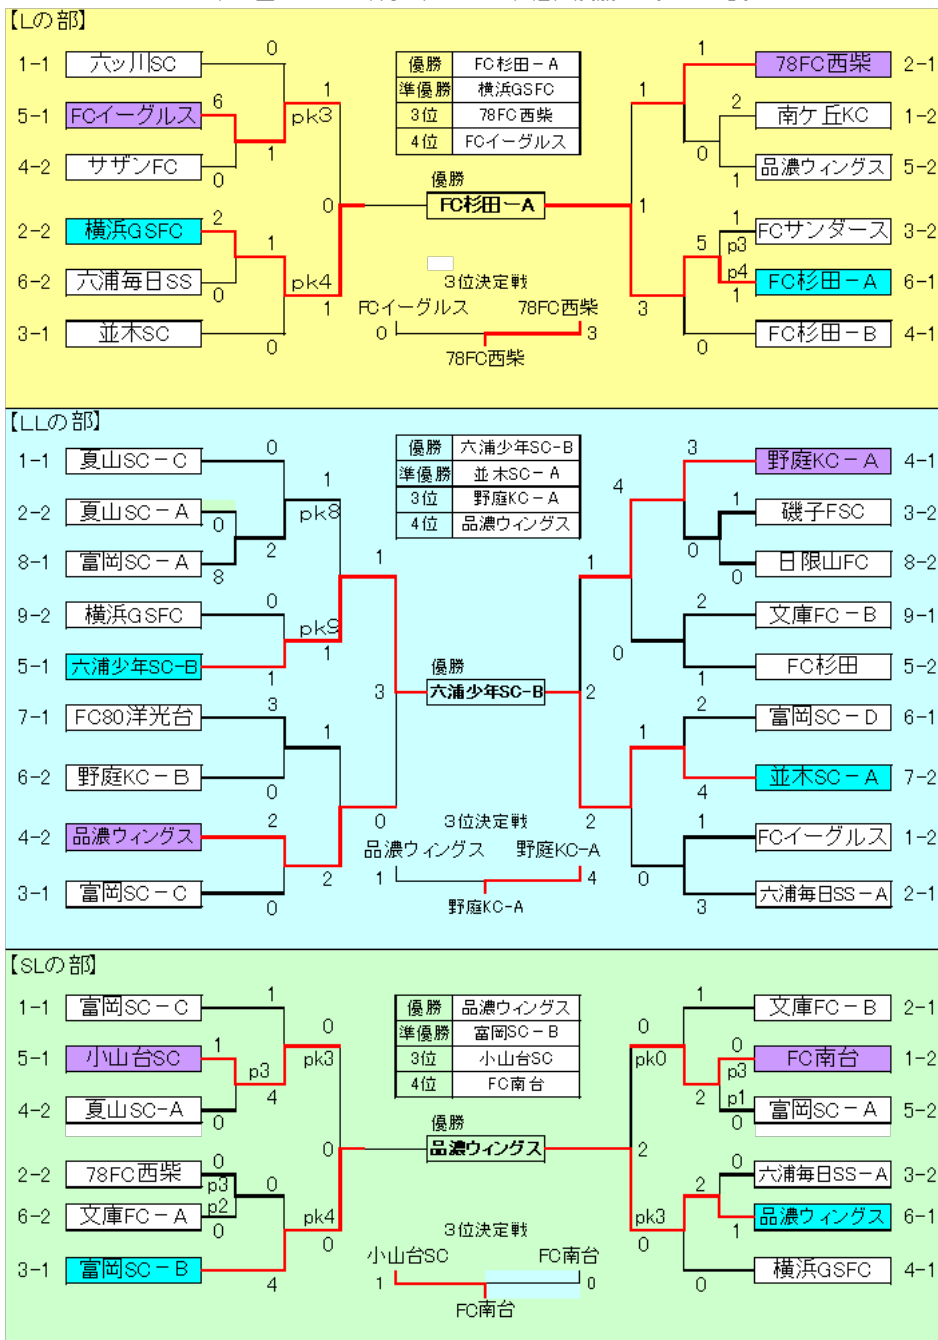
【Lの部】

1-1 六ッ川SC 0
5-1 FCイーグルス 6
4-2 サザンFC 0
1 pk3 1
2-2 横浜GSFC 2
6-2 六浦毎日SS 0
3-1 並木SC 0
1 pk4 1
0

| 優勝 | FC杉田－A |
|---|---|
| 準優勝 | 横浜GSFC |
| 3位 | 78FC西柴 |
| 4位 | FCイーグルス |

優勝
FC杉田－A

3位決定戦
FCイーグルス 0
78FC西柴 3
78FC西柴

1 78FC西柴 2-1
2 南ケ丘KC 1-2
0 品濃ウィングス 5-2
1
1
1 FCサンダース 3-2
5 p3 p4 FC杉田－A 6-1
1
3
0 FC杉田－B 4-1

【LLの部】

1-1 夏山SC－C 0
2-2 夏山SC－A 0
8-1 富岡SC－A 8
2 pk8 1
9-2 横浜GSFC 0
5-1 六浦少年SC-B 1
pk9 1
1
3
7-1 FC80洋光台 3
6-2 野庭KC－B 0
1
4-2 品濃ウィングス 2
3-1 富岡SC－C 0
2
0

| 優勝 | 六浦少年SC-B |
|---|---|
| 準優勝 | 並木SC－A |
| 3位 | 野庭KC－A |
| 4位 | 品濃ウィングス |

優勝
六浦少年SC-B

3位決定戦
品濃ウィングス 1
野庭KC-A 4
野庭KC-A

3 野庭KC－A 4-1
4
1 磯子FSC 3-2
0
0 日限山FC 8-2
1
2 文庫FC－B 9-1
0
1 FC杉田 5-2
2
2 富岡SC－D 6-1
1
4 並木SC－A 7-2
2
1 FCイーグルス 1-2
0
3 六浦毎日SS－A 2-1

【SLの部】

1-1 富岡SC－C 1
5-1 小山台SC 1
p3
4-2 夏山SC-A 0
4
0 pk3
2-2 78FC西柴 0
p3 p2
6-2 文庫FC－A 0
0
3-1 富岡SC－B 4
pk4 0
0

| 優勝 | 品濃ウィングス |
|---|---|
| 準優勝 | 富岡SC－B |
| 3位 | 小山台SC |
| 4位 | FC南台 |

優勝
品濃ウィングス

3位決定戦
小山台SC 1
FC南台 0
FC南台

1 文庫FC－B 2-1
0 pk0
0 p3 FC南台 1-2
2 p1
0 富岡SC－A 5-2
2
0 六浦毎日SS－A 3-2
2
pk3 品濃ウィングス 6-1
1
0
0 横浜GSFC 4-1